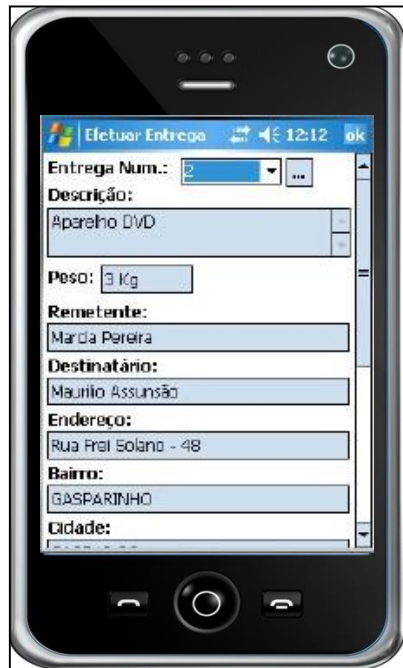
Efetuar Entrega 12:12 ok

Entrega Num.: 2 ...

Descrição:

Aparelho DVD

Peso: 3 Kg

Remetente:

Marcia Pereira

Destinatário:

Maurilio Assunsão

Endereço:

Rua Frei Solano - 48

Bairro:

GASPARINHO

Cidade:

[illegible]